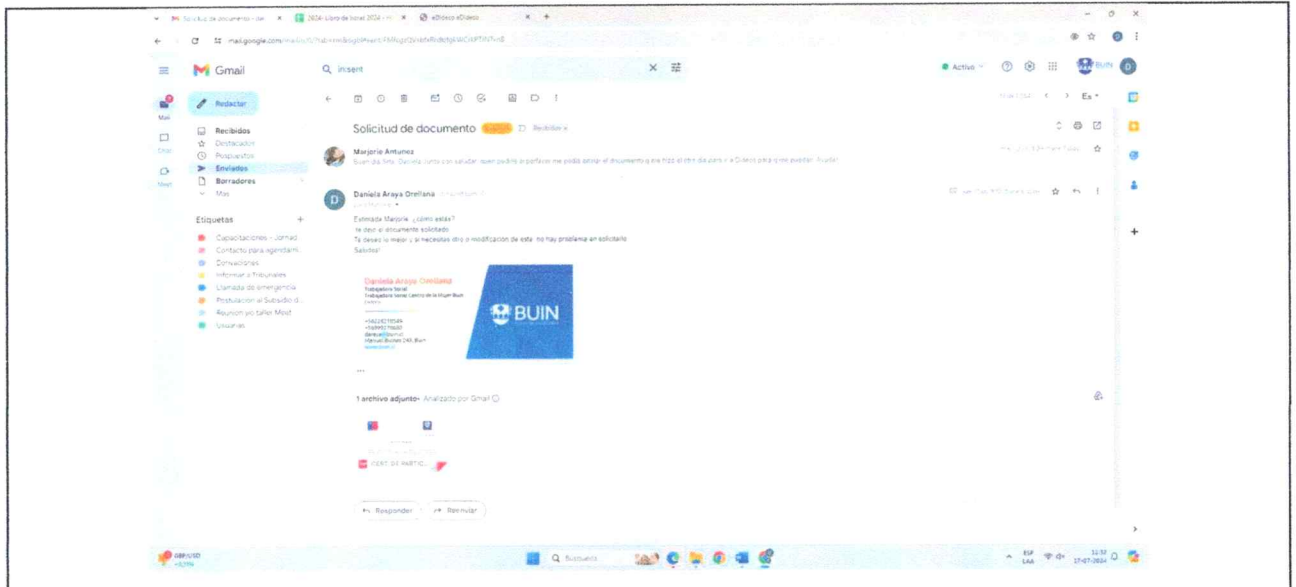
Solicitud de documento - dan × | 2024- Libro de Novel 2024 - × | eDiDoco eDiDoco × | +

mail.google.com/mail/u/0/?tab=rm&ogbl#sent/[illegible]

Gmail

Q insert

Activo

BUIN

Redactar

Recibidos
Destacados
Pospuestos
Enviados
Borradores
Más

Etiquetas +
Capacitaciones - Jornad
Contacto para agendami
Derivaciones
Informar a Tribunales
Llamada de emergencia
Postulación al Subsidio d
Reunion y/o taller Most
Usuarias

Mail
Chat
Meet

Solicitud de documento Recibidos ×

Marjorie Antunez
Buen día Srta. Daniela Junto con saludar quería saber si podría por favor me podía enviar el documento que me hizo el otro día para ir a Didoco para que me puedan. Ayuda!

Daniela Araya Orellana
para Marjorie

Estimada Marjorie, ¿cómo estás?
Te dejo el documento solicitado.
Te deseo lo mejor y si necesitas otro o modificación de este, no hay problema en solicitarlo.
Saludos!

Daniela Araya Orellana
Trabajadora Social
Trabajadora social Centro de la Mujer Buin
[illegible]
+56228219549
+56993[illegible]
daraya@buin.cl
Manuel Bulnes 249, Buin

BUIN

...

1 archivo adjunto • Analizado por Gmail

CERT DE PARTIC...

Responder | Reenviar

GBP/USD +0,27%

Buscar

ESP LAA

12:32 17-07-2024